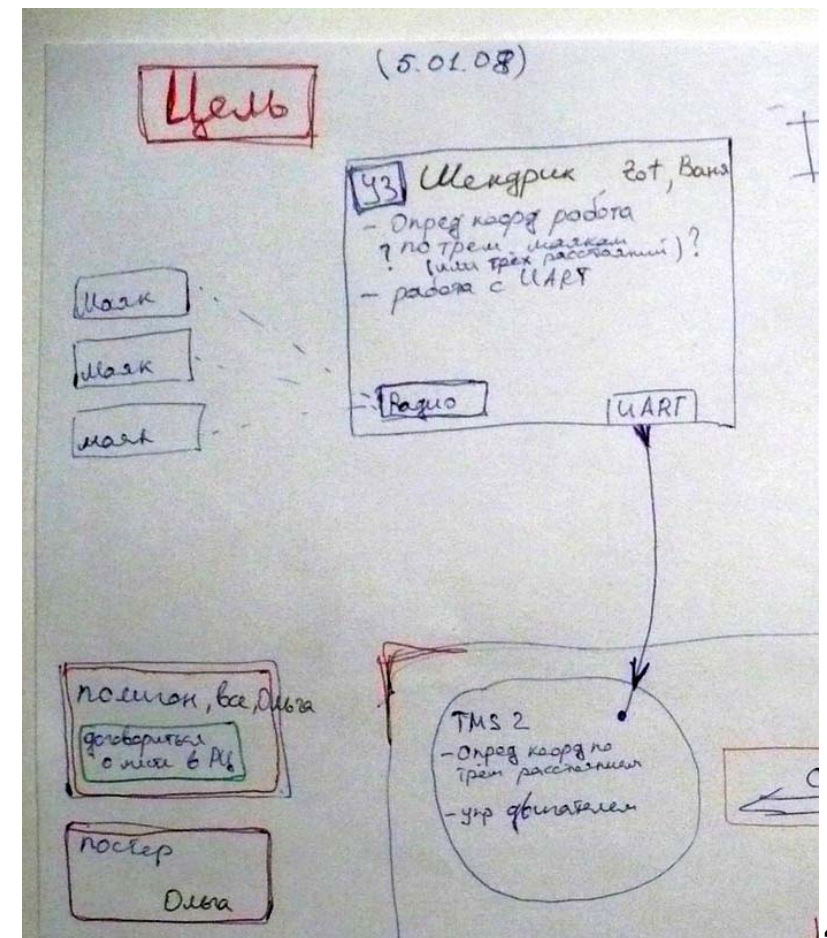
(5.01.08)

Цель

Ч3 Шендрик Гот, Ваня
– Опред коорд робота
? по трем маякам (или трех расстояний)?
– работа с UART

Радио

UART

Маяк

Маяк

маяк

полигон, все, Ольга
договориться с ним в РЦ

постер
Ольга

TMS 2
– Опред коорд по трем расстояниям
– упр двигателем